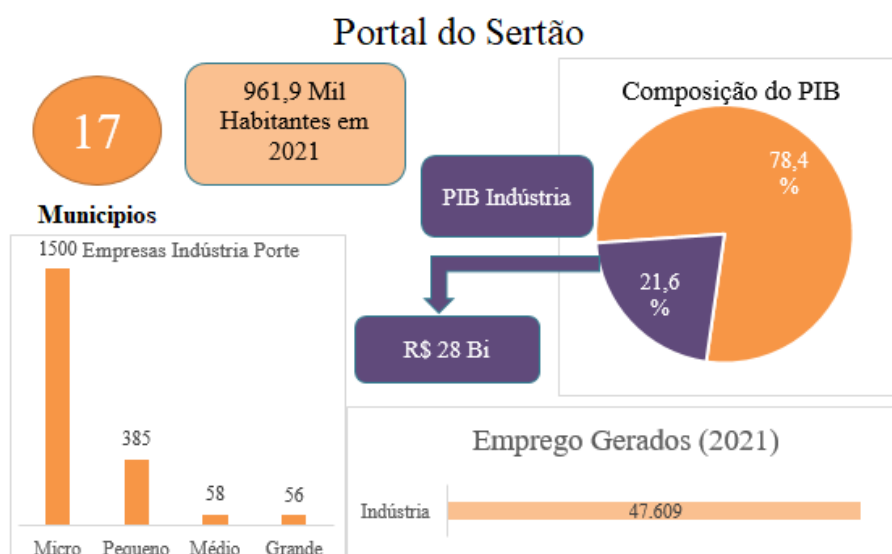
Portal do Sertão

17

961,9 Mil Habitantes em 2021

Municipios

Composição do PIB

78,4 %

21,6 %

PIB Indústria

R$ 28 Bi

1500 Empresas Indústria Porte

385

58

56

Micro Pequeno Médio Grande

Emprego Gerados (2021)

Indústria

47.609